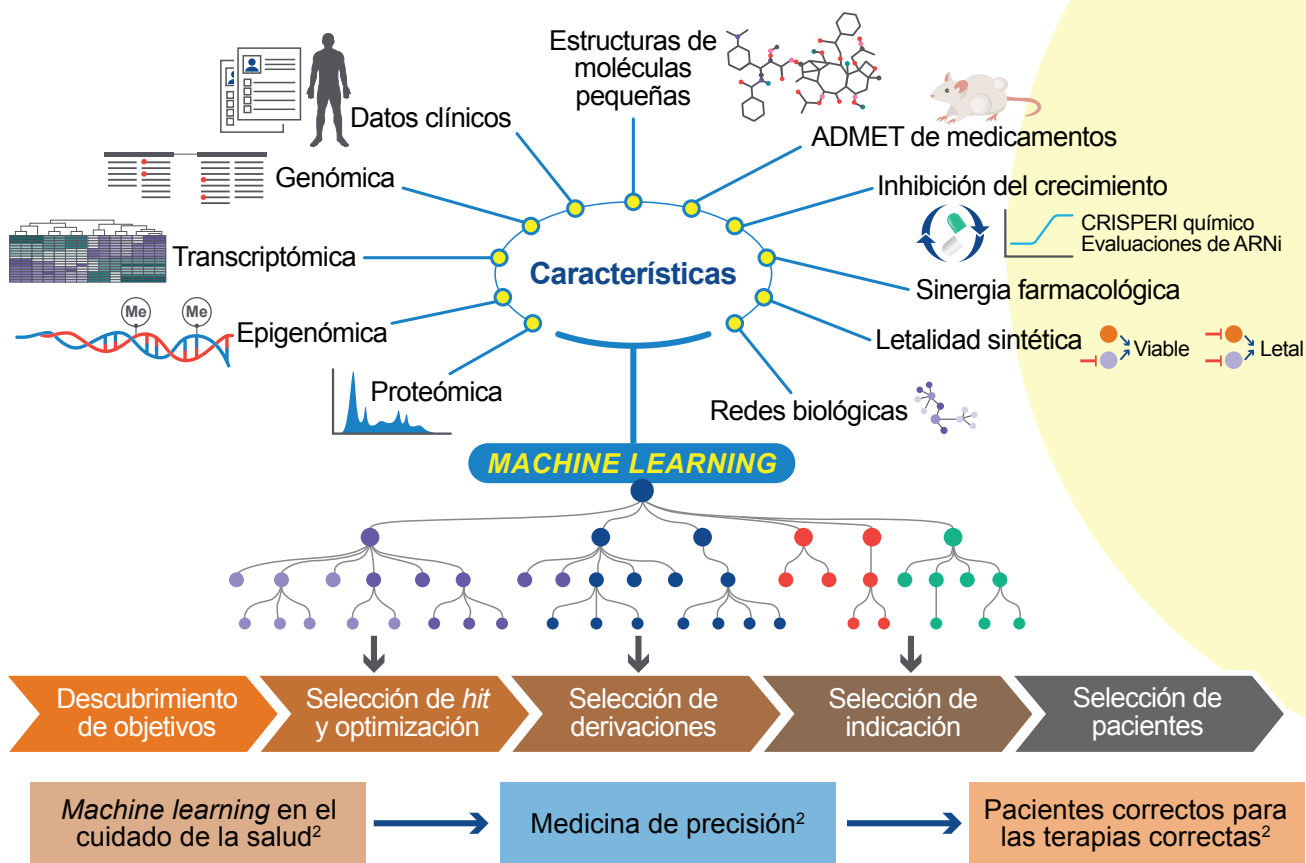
Estructuras de moléculas pequeñas

Datos clínicos

ADMET de medicamentos

Genómica

Inhibición del crecimiento

CRISPERI químico
Evaluaciones de ARNi

Transcriptómica

Características

Sinergia farmacológica

Me

Me

Epigenómica

Letalidad sintética

Viable

Letal

Proteómica

Redes biológicas

MACHINE LEARNING

Descubrimiento de objetivos

Selección de *hit* y optimización

Selección de derivaciones

Selección de indicación

Selección de pacientes

*Machine learning* en el cuidado de la salud$^2$

Medicina de precisión$^2$

Pacientes correctos para las terapias correctas$^2$